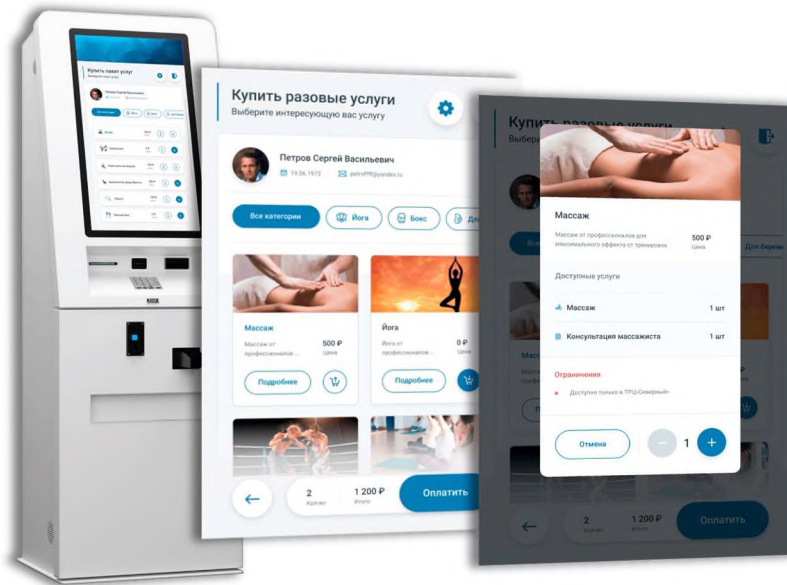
Купить пакет услуг

Купить разовые услуги
Выберите интересующую вас услугу

Петров Сергей Васильевич
19.06.1975
petroff@yandex.ru

Все категории
Йога
Бокс
Да

Массаж
Массаж от профессионалов ...
500 ₽
Цена
Подробнее

Йога
Йога от профессионалов ...
0 ₽
Цена
Подробнее

←
2
1 200 ₽
Итого
Оплатить

Купит
Выбери

Массаж
Массаж от профессионалов для максимального эффекта от тренировок
500 ₽
Цена

Доступные услуги
Массаж
1 шт
Консультация массажиста
1 шт

Ограничения
Доступно только в ТРЦ «Северный»

Отмена
1
+

Для беремен

2
1 200 ₽
Оплатить